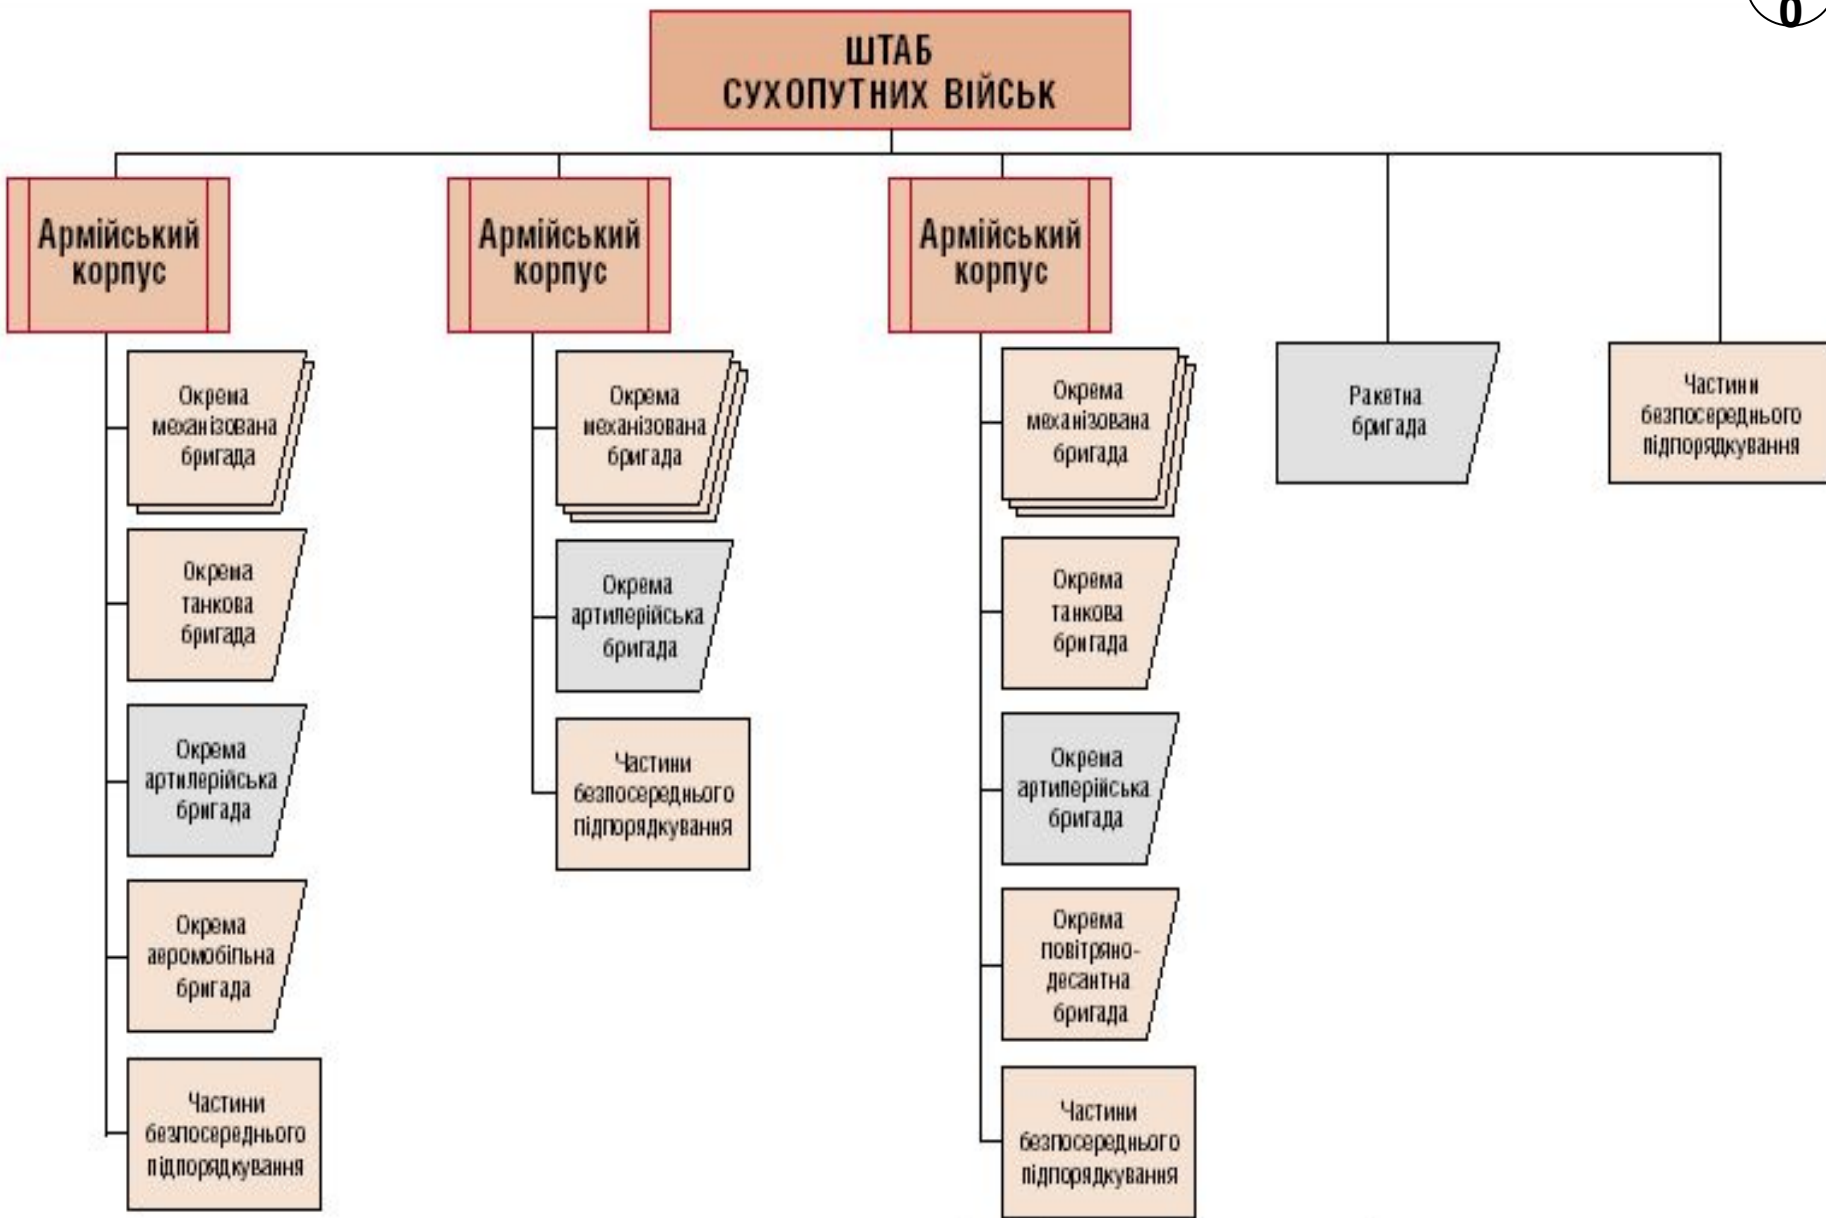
6

ШТАБ СУХОПУТНИХ ВІЙСЬК

Армійський корпус

Окрема механізована бригада

Окрема танкова бригада

Окрема артилерійська бригада

Окрема аеромобільна бригада

Частини безпосереднього підпорядкування

Армійський корпус

Окрема механізована бригада

Окрема артилерійська бригада

Частини безпосереднього підпорядкування

Армійський корпус

Окрема механізована бригада

Окрема танкова бригада

Окрема артилерійська бригада

Окрема повітряно-десантна бригада

Частини безпосереднього підпорядкування

Ракетна бригада

Частини безпосереднього підпорядкування